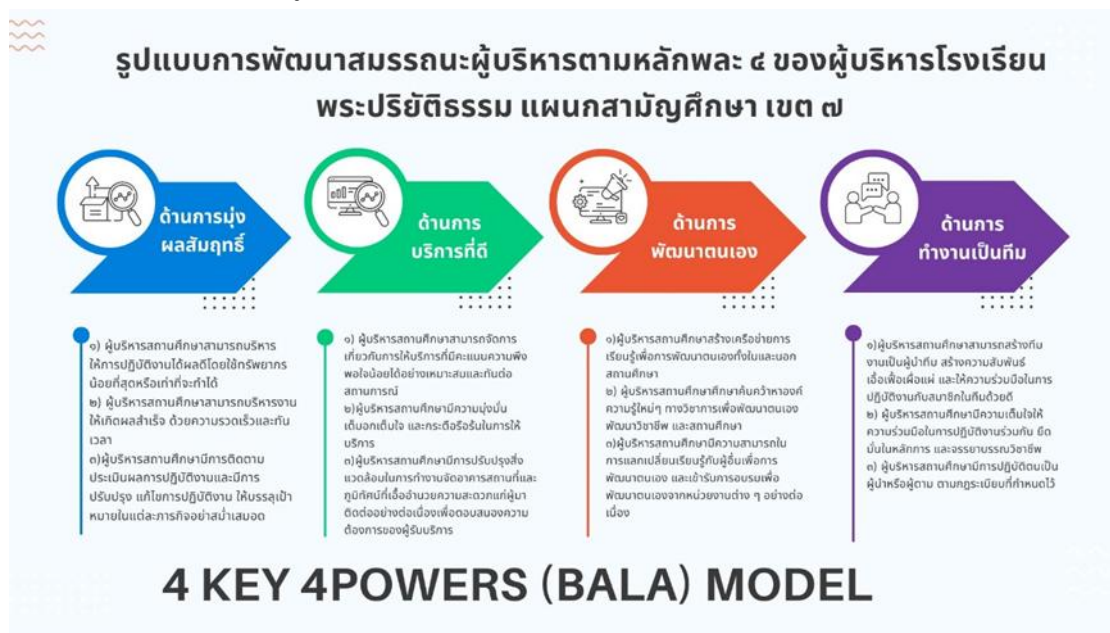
รูปแบบการพัฒนาสมรรถนะผู้บริหารตามหลักพละ ๔ ของผู้บริหารโรงเรียนพระปริยัติธรรม แผนกสามัญศึกษา เขต ๗

ด้านการมุ่งผลสัมฤทธิ์

ด้านการบริการที่ดี

ด้านการพัฒนาตนเอง

ด้านการทำงานเป็นทีม

๑) ผู้บริหารสถานศึกษาสามารถบริหารให้การปฏิบัติงานได้ผลดีโดยใช้ทรัพยากรน้อยที่สุดหรือเท่าที่จะทำได้
๒) ผู้บริหารสถานศึกษาสามารถบริหารงานให้เกิดผลสำเร็จ ด้วยความรวดเร็วและทันเวลา
๓)ผู้บริหารสถานศึกษามีการติดตามประเมินผลการปฏิบัติงานและมีการปรับปรุง แก้ไขการปฏิบัติงาน ให้บรรลุเป้าหมายในแต่ละภารกิจอย่างสม่ำเสมอต

๑) ผู้บริหารสถานศึกษาสามารถจัดการเกี่ยวกับการให้บริการที่มีคะแนนความพึงพอใจน้อยได้อย่างเหมาะสมและทันต่อสถานการณ์
๒)ผู้บริหารสถานศึกษามีความมุ่งมั่นเต็มอกเต็มใจ และกระตือรือร้นในการให้บริการ
๓)ผู้บริหารสถานศึกษามีการปรับปรุงสิ่งแวดล้อมในการทำงานจัดอาคารสถานที่และภูมิทัศน์ที่เอื้ออำนวยความสะดวกแก่ผู้มาติดต่ออย่างต่อเนื่องเพื่อตอบสนองความต้องการของผู้รับบริการ

๑)ผู้บริหารสถานศึกษาสร้างเครือข่ายการเรียนรู้เพื่อการพัฒนาตนเองทั้งในและนอกสถานศึกษา
๒) ผู้บริหารสถานศึกษาศึกษาค้นคว้าหาองค์ความรู้ใหม่ๆ ทางวิชาการเพื่อพัฒนาตนเอง พัฒนาวิชาชีพ และสถานศึกษา
๓)ผู้บริหารสถานศึกษามีความสามารถในการแลกเปลี่ยนเรียนรู้กับผู้อื่นเพื่อการพัฒนาตนเอง และเข้ารับการอบรมเพื่อพัฒนาตนเองจากหน่วยงานต่าง ๆ อย่างต่อเนื่อง

๑)ผู้บริหารสถานศึกษาสามารถสร้างทีมงานเป็นผู้นำทีม สร้างความสัมพันธ์เอื้อเฟื้อเผื่อแผ่ และให้ความร่วมมือในการปฏิบัติงานกับสมาชิกในทีมด้วยดี
๒) ผู้บริหารสถานศึกษามีความเต็มใจให้ความร่วมมือในการปฏิบัติงานร่วมกัน ยึดมั่นในหลักการ และจรรยาบรรณวิชาชีพ
๓) ผู้บริหารสถานศึกษามีการปฏิบัติตนเป็นผู้นำหรือผู้ตาม ตามกฎระเบียบที่กำหนดไว้

4 KEY 4POWERS (BALA) MODEL